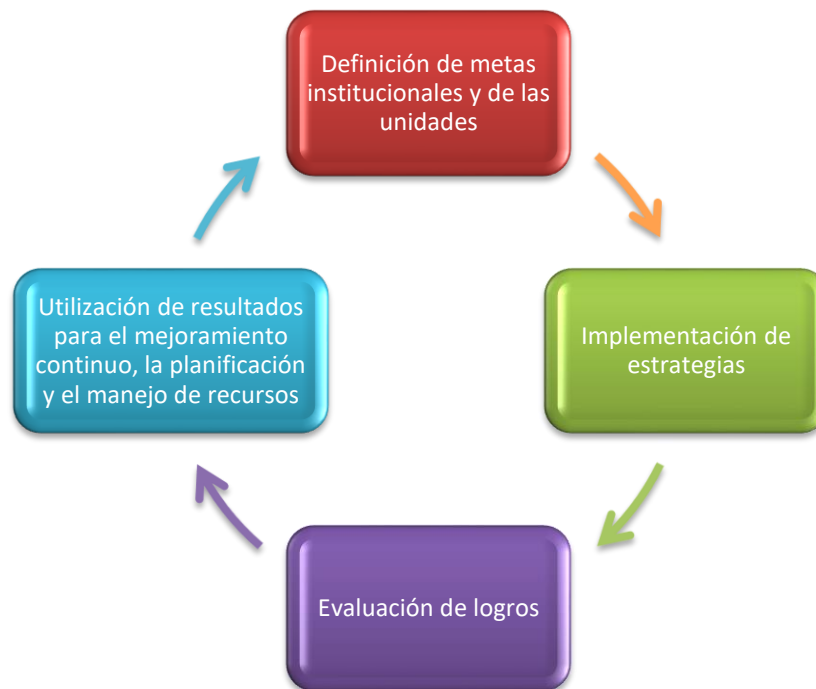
Definición de metas institucionales y de las unidades

Implementación de estrategias

Evaluación de logros

Utilización de resultados para el mejoramiento continuo, la planificación y el manejo de recursos